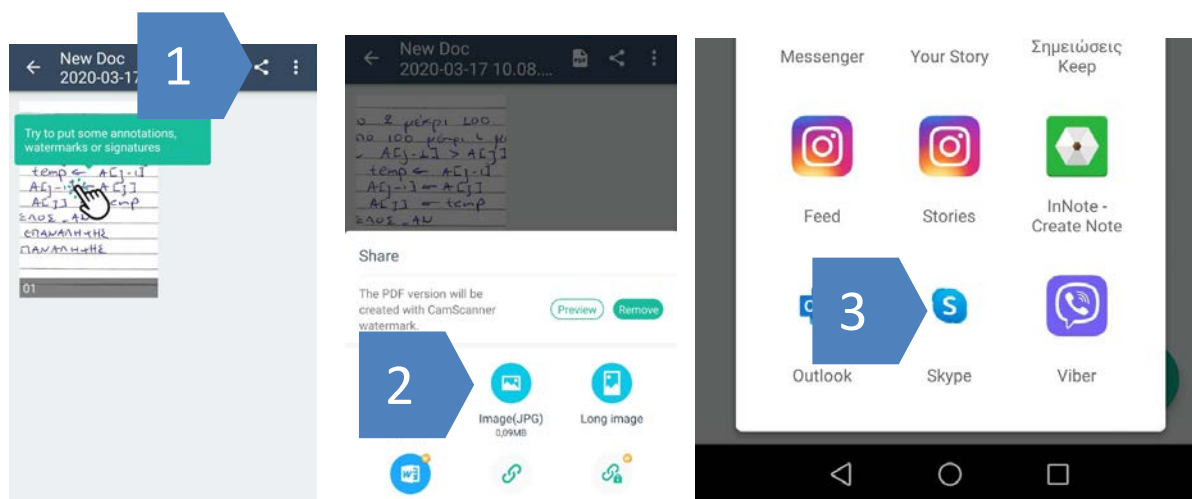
New Doc
2020-03-17

1

Try to put some annotations, watermarks or signatures

temp ← A[j-1]
A[j-1] ← A[j]
A[j] ← temp
ΤΕΛΟΣ_ΑΝ
ΤΕΛΟΣ_ΕΠΑΝΑΛΗΨΗΣ
ΤΕΛΟΣ_ΕΠΑΝΑΛΗΨΗΣ

01

New Doc
2020-03-17 10.08...

ο 2 μέχρι 100
ο 100 μέχρι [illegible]
A[j-1] > A[j]
temp ← A[j-1]
A[j-1] ← A[j]
A[j] ← temp
ΤΕΛΟΣ_ΑΝ

Share

The PDF version will be created with CamScanner watermark.

Preview

Remove

2

Image(JPG)
0,09MB

Long image

Messenger

Your Story

Σημειώσεις Keep

Feed

Stories

InNote - Create Note

3

Outlook

Skype

Viber